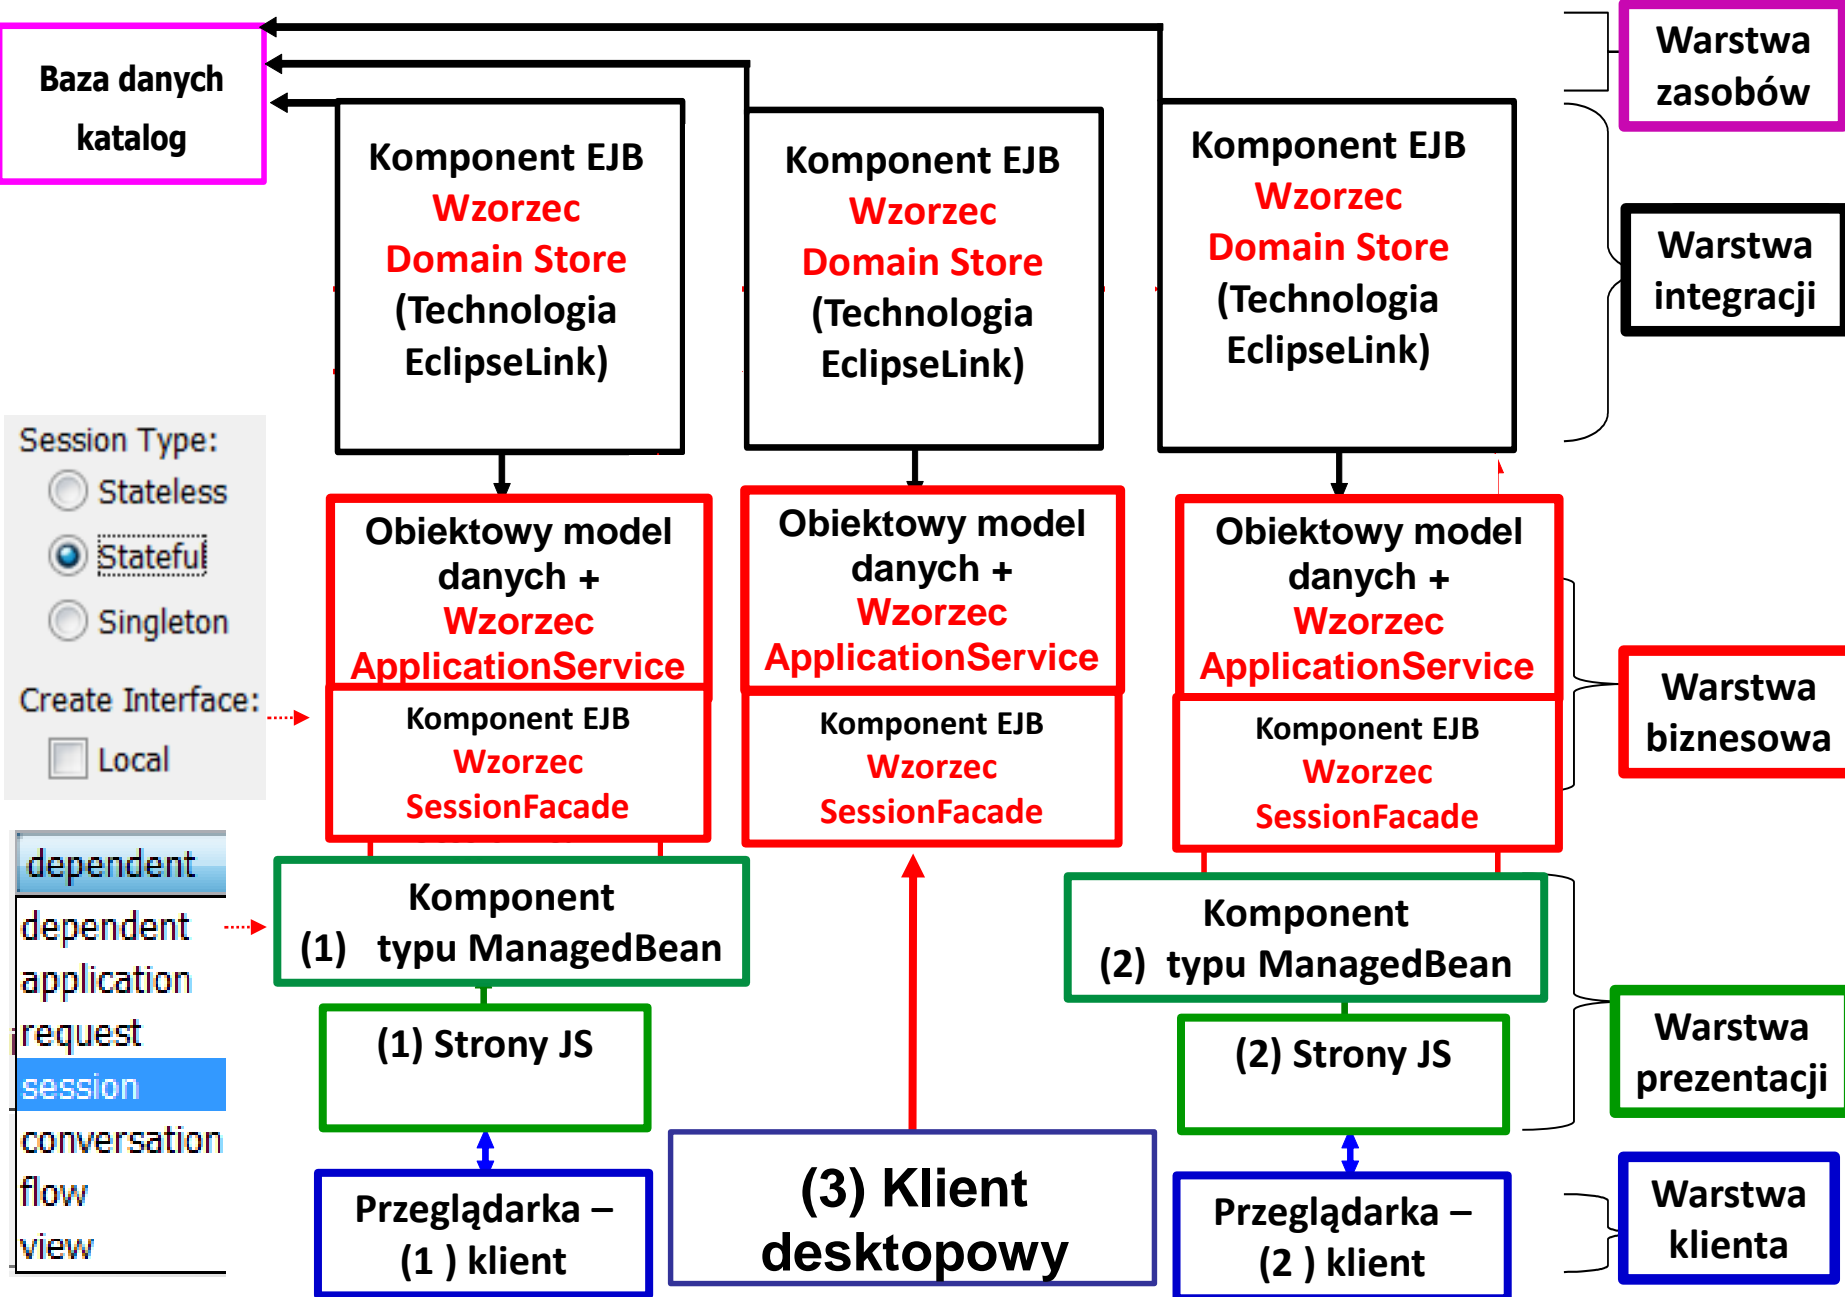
Baza danych katalog

Komponent EJB Wzorzec Domain Store (Technologia EclipseLink)

Komponent EJB Wzorzec Domain Store (Technologia EclipseLink)

Komponent EJB Wzorzec Domain Store (Technologia EclipseLink)

Warstwa zasobów

Warstwa integracji

Session Type:
Stateless
Stateful
Singleton
Create Interface:
Local

Obiektowy model danych + Wzorzec ApplicationService

Komponent EJB Wzorzec SessionFacade

Obiektowy model danych + Wzorzec ApplicationService

Komponent EJB Wzorzec SessionFacade

Obiektowy model danych + Wzorzec ApplicationService

Komponent EJB Wzorzec SessionFacade

Warstwa biznesowa

dependent
dependent
application
request
session
conversation
flow
view

Komponent (1) typu ManagedBean

Komponent (2) typu ManagedBean

(1) Strony JS

(2) Strony JS

Warstwa prezentacji

Przeglądarka – (1 ) klient

(3) Klient desktopowy

Przeglądarka – (2 ) klient

Warstwa klienta